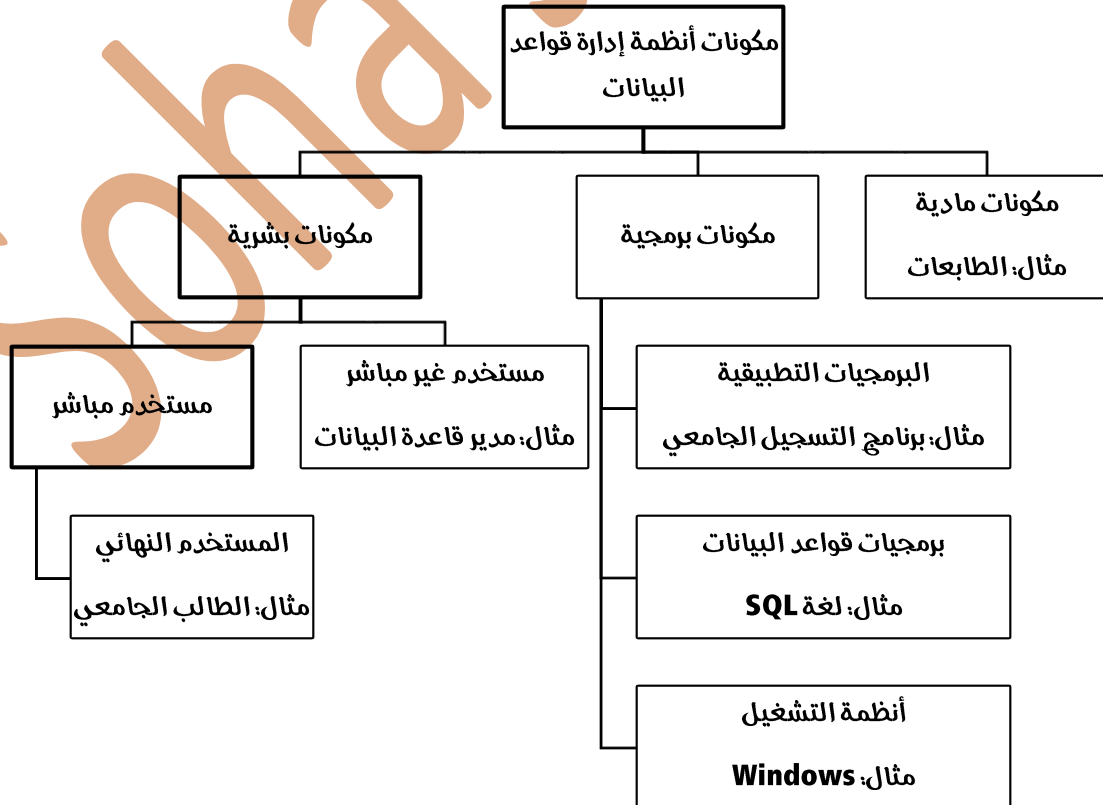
مكونات أنظمة إدارة قواعد البيانات

مكونات مادية
مثال: الطابعات

مكونات برمجية

مكونات بشرية

البرمجيات التطبيقية
مثال: برنامج التسجيل الجامعي

برمجيات قواعد البيانات
مثال: لغة SQL

أنظمة التشغيل
مثال: Windows

مستخدم غير مباشر
مثال: مدير قاعدة البيانات

مستخدم مباشر

المستخدم النهائي
مثال: الطالب الجامعي

soha